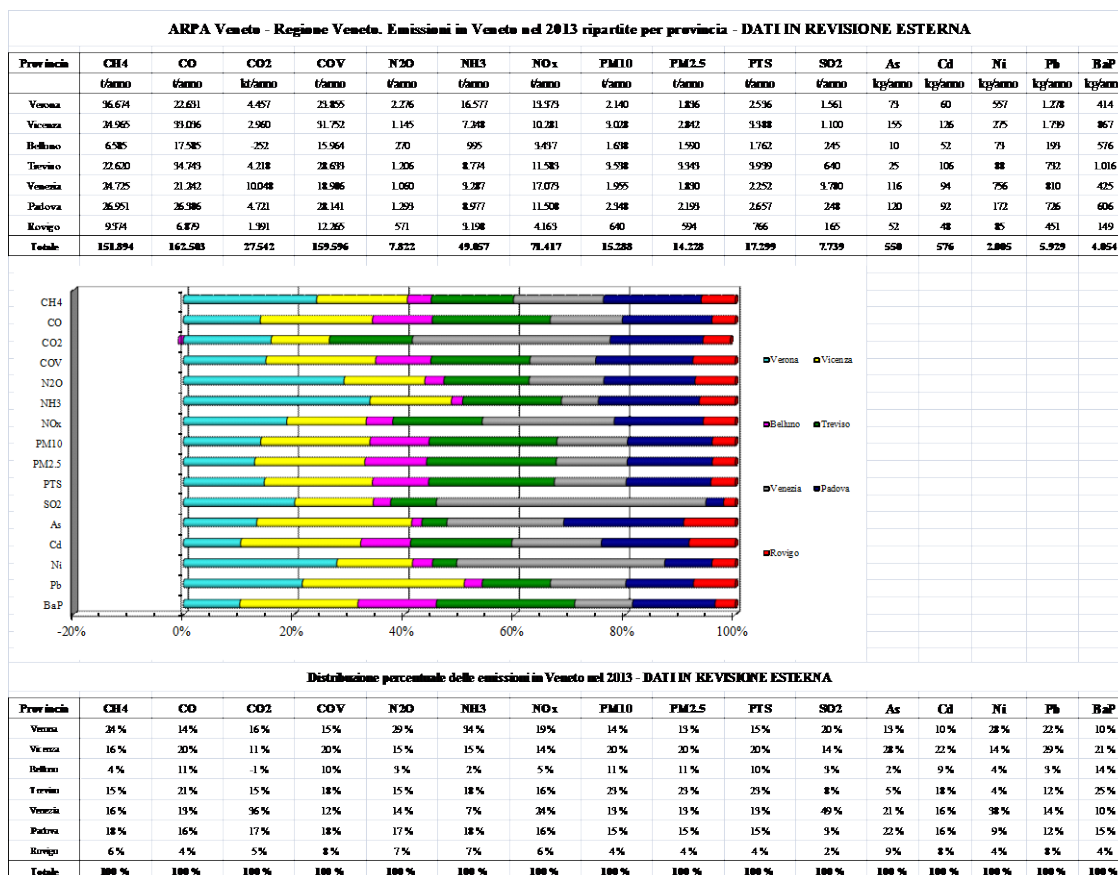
ARPA Veneto - Regione Veneto. Emissioni in Veneto nel 2013 ripartite per provincia - DATI IN REVISIONE ESTERNA

| Provincia | CH4 | CO | CO2 | COV | N2O | NH3 | NOx | PM10 | PM2.5 | PTS | SO2 | As | Cd | Ni | Pb | BaP |
|---|---|---|---|---|---|---|---|---|---|---|---|---|---|---|---|---|
| | t/anno | t/anno | kt/anno | t/anno | t/anno | t/anno | t/anno | t/anno | t/anno | t/anno | t/anno | kg/anno | kg/anno | kg/anno | kg/anno | kg/anno |
| Verona | 36.674 | 22.631 | 4.457 | 23.855 | 2.276 | 16.577 | 13.573 | 2.140 | 1.836 | 2.536 | 1.561 | 73 | 60 | 557 | 1.278 | 414 |
| Vicenza | 24.965 | 33.036 | 2.960 | 31.752 | 1.145 | 7.248 | 10.281 | 3.028 | 2.842 | 3.388 | 1.100 | 155 | 126 | 275 | 1.719 | 867 |
| Belluno | 6.585 | 17.585 | -252 | 15.964 | 270 | 995 | 3.437 | 1.638 | 1.590 | 1.762 | 245 | 10 | 52 | 73 | 193 | 576 |
| Treviso | 22.620 | 34.743 | 4.218 | 28.633 | 1.206 | 8.774 | 11.583 | 3.538 | 3.343 | 3.939 | 640 | 25 | 106 | 88 | 732 | 1.016 |
| Venezia | 24.725 | 21.242 | 10.048 | 18.986 | 1.060 | 3.287 | 17.073 | 1.955 | 1.830 | 2.252 | 3.780 | 116 | 94 | 756 | 810 | 425 |
| Padova | 26.951 | 26.386 | 4.721 | 28.141 | 1.293 | 8.977 | 11.508 | 2.348 | 2.193 | 2.657 | 248 | 120 | 92 | 172 | 726 | 606 |
| Rovigo | 9.574 | 6.879 | 1.391 | 12.265 | 571 | 3.198 | 4.163 | 640 | 594 | 766 | 165 | 52 | 48 | 85 | 451 | 149 |
| Totale | 151.894 | 162.503 | 27.542 | 159.596 | 7.822 | 49.057 | 71.417 | 15.288 | 14.228 | 17.299 | 7.739 | 550 | 576 | 2.005 | 5.929 | 4.054 |

CH4
CO
CO2
COV
N2O
NH3
NOx
PM10
PM2.5
PTS
SO2
As
Cd
Ni
Pb
BaP
-20% 0% 20% 40% 60% 80% 100%
Verona Vicenza
Belluno Treviso
Venezia Padova
Rovigo

Distribuzione percentuale delle emissioni in Veneto nel 2013 - DATI IN REVISIONE ESTERNA

| Provincia | CH4 | CO | CO2 | COV | N2O | NH3 | NOx | PM10 | PM2.5 | PTS | SO2 | As | Cd | Ni | Pb | BaP |
|---|---|---|---|---|---|---|---|---|---|---|---|---|---|---|---|---|
| Verona | 24% | 14% | 16% | 15% | 29% | 34% | 19% | 14% | 13% | 15% | 20% | 13% | 10% | 28% | 22% | 10% |
| Vicenza | 16% | 20% | 11% | 20% | 15% | 15% | 14% | 20% | 20% | 20% | 14% | 28% | 22% | 14% | 29% | 21% |
| Belluno | 4% | 11% | -1% | 10% | 3% | 2% | 5% | 11% | 11% | 10% | 3% | 2% | 9% | 4% | 3% | 14% |
| Treviso | 15% | 21% | 15% | 18% | 15% | 18% | 16% | 23% | 23% | 23% | 8% | 5% | 18% | 4% | 12% | 25% |
| Venezia | 16% | 13% | 36% | 12% | 14% | 7% | 24% | 13% | 13% | 13% | 49% | 21% | 16% | 38% | 14% | 10% |
| Padova | 18% | 16% | 17% | 18% | 17% | 18% | 16% | 15% | 15% | 15% | 3% | 22% | 16% | 9% | 12% | 15% |
| Rovigo | 6% | 4% | 5% | 8% | 7% | 7% | 6% | 4% | 4% | 4% | 2% | 9% | 8% | 4% | 8% | 4% |
| Totale | 100% | 100% | 100% | 100% | 100% | 100% | 100% | 100% | 100% | 100% | 100% | 100% | 100% | 100% | 100% | 100% |